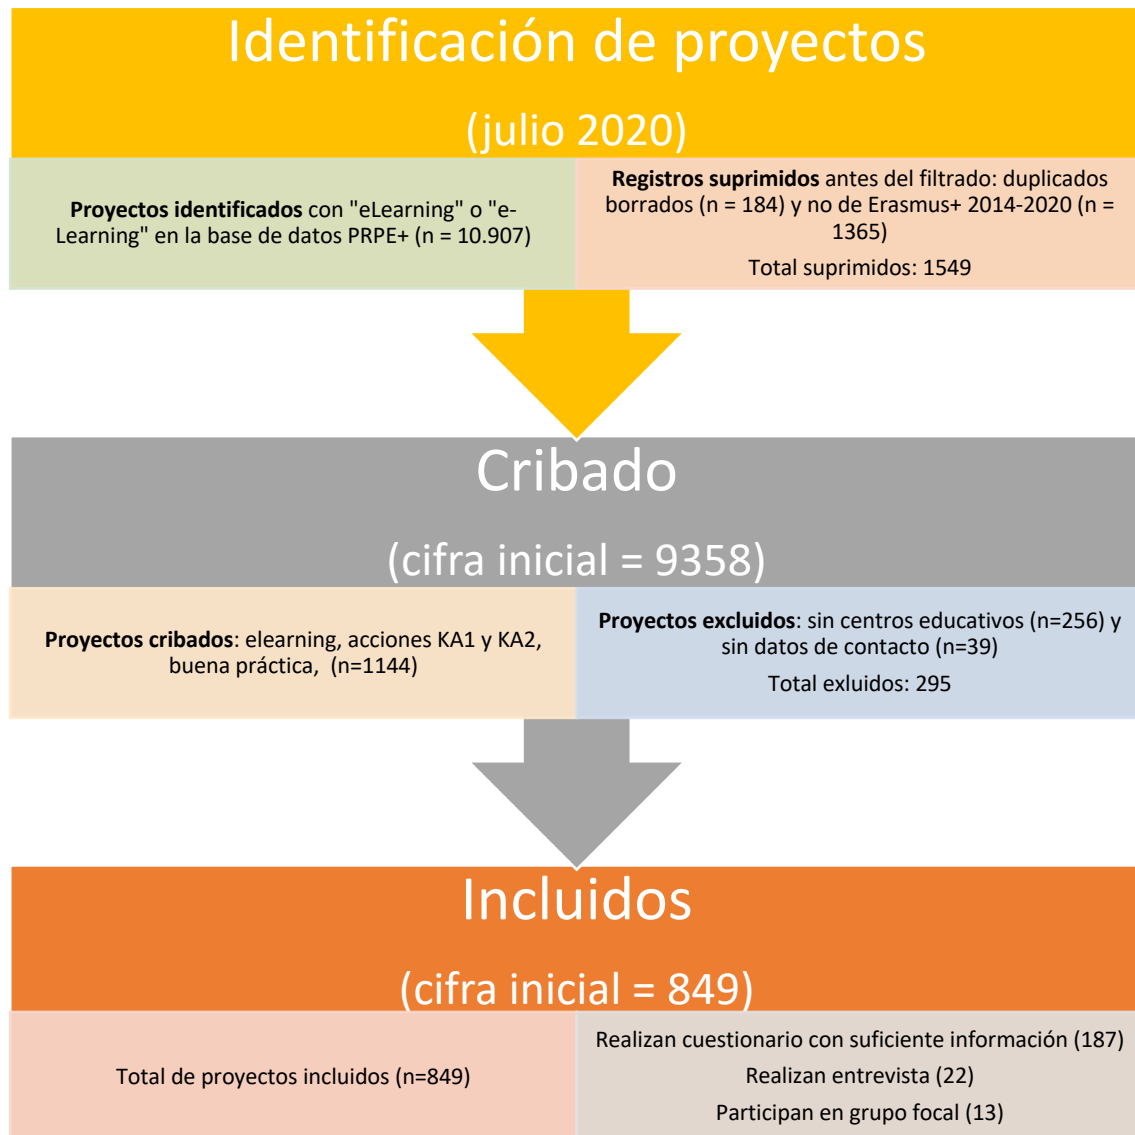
Identificación de proyectos

(julio 2020)

**Proyectos identificados** con "eLearning" o "e-Learning" en la base de datos PRPE+ (n = 10.907)

**Registros suprimidos** antes del filtrado: duplicados borrados (n = 184) y no de Erasmus+ 2014-2020 (n = 1365)

Total suprimidos: 1549

Cribado

(cifra inicial = 9358)

**Proyectos cribados**: elearning, acciones KA1 y KA2, buena práctica, (n=1144)

**Proyectos excluidos**: sin centros educativos (n=256) y sin datos de contacto (n=39)

Total exluidos: 295

Incluidos

(cifra inicial = 849)

Total de proyectos incluidos (n=849)

Realizan cuestionario con suficiente información (187)

Realizan entrevista (22)

Participan en grupo focal (13)